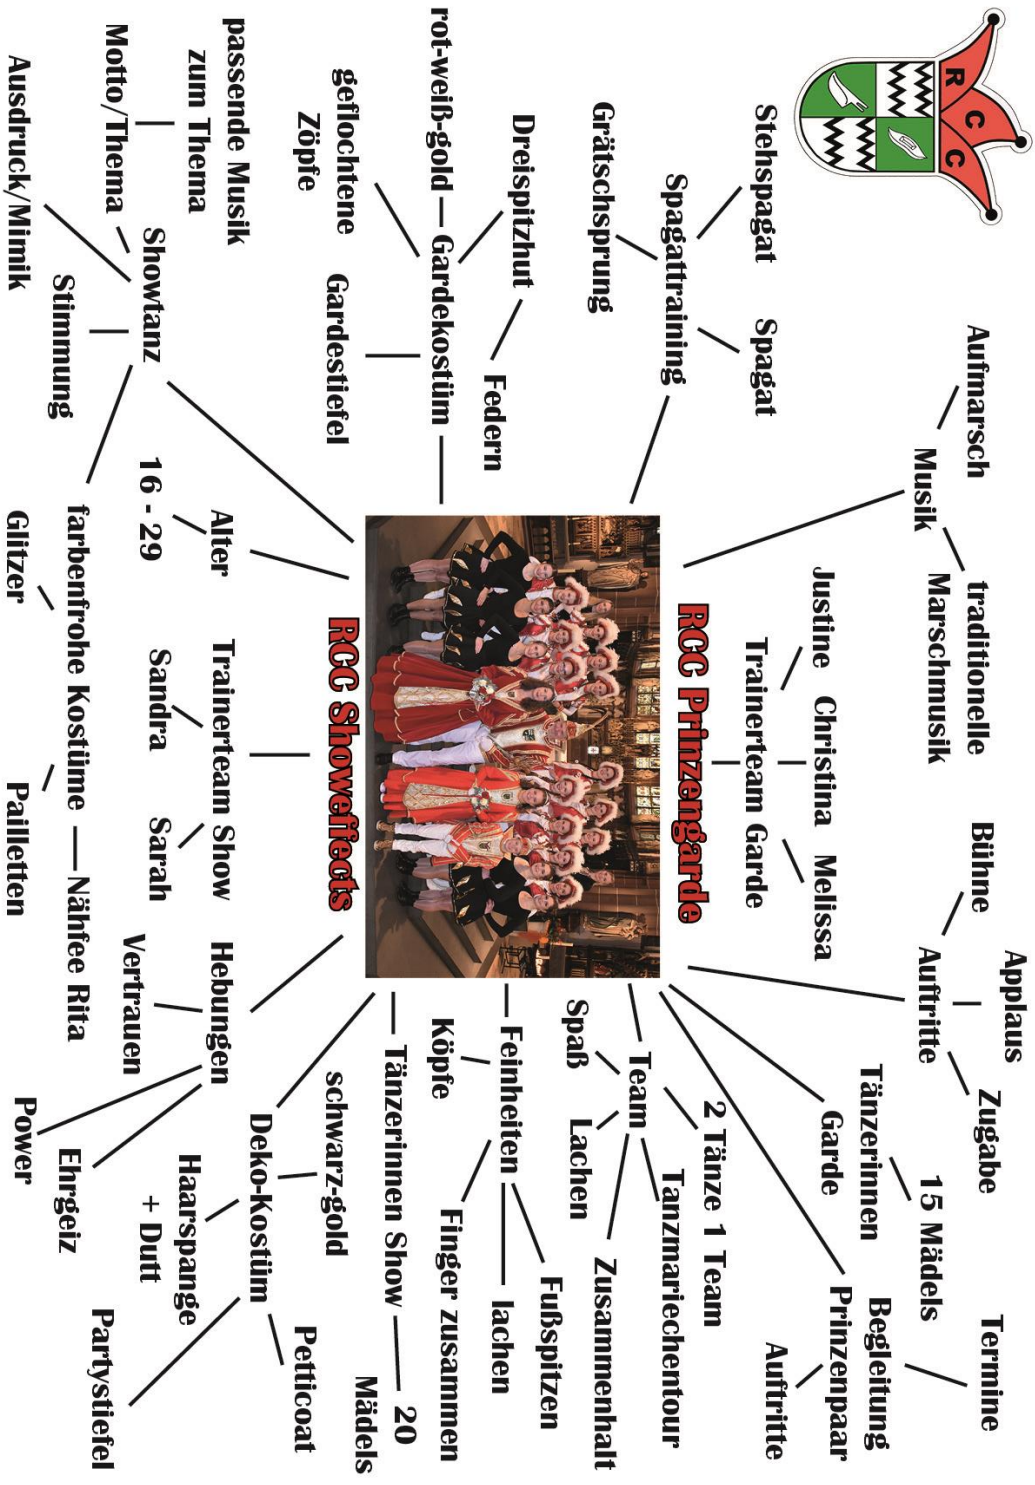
RCC Prinzengarde

RCC Showeffects

R C C

Stehspagat

Spagat

Spagattraining

Grätschsprung

Aufmarsch

Musik

traditionelle Marschmusik

Trainerteam Garde

Justine

Christina

Melissa

Bühne

Applaus

Auftritte

Zugabe

Termine

Begleitung Prinzenpaar

Auftritte

15 Mädels

Tänzerinnen

Garde

2 Tänze 1 Team

Team

Spaß

Lachen

Tanzmariechentour

Zusammenhalt

Feinheiten

Köpfe

Finger zusammen

lachen

Fußspitzen

Tänzerinnen Show — 20 Mädels

Dreispitzhut

Federn

rot-weiß-gold — Gardekostüm

geflochtene Zöpfe

Gardestiefel

passende Musik zum Thema

Motto/Thema

Showtanz

Ausdruck/Mimik

Stimmung

Alter

16 - 29

Trainerteam Show

Sandra

Sarah

farbenfrohe Kostüme — Nähfee Rita

Glitzer

Pailletten

Hebungen

Vertrauen

Ehrgeiz

Power

Haarspange + Dutt

Deko-Kostüm

schwarz-gold

Petticoat

Partystiefel